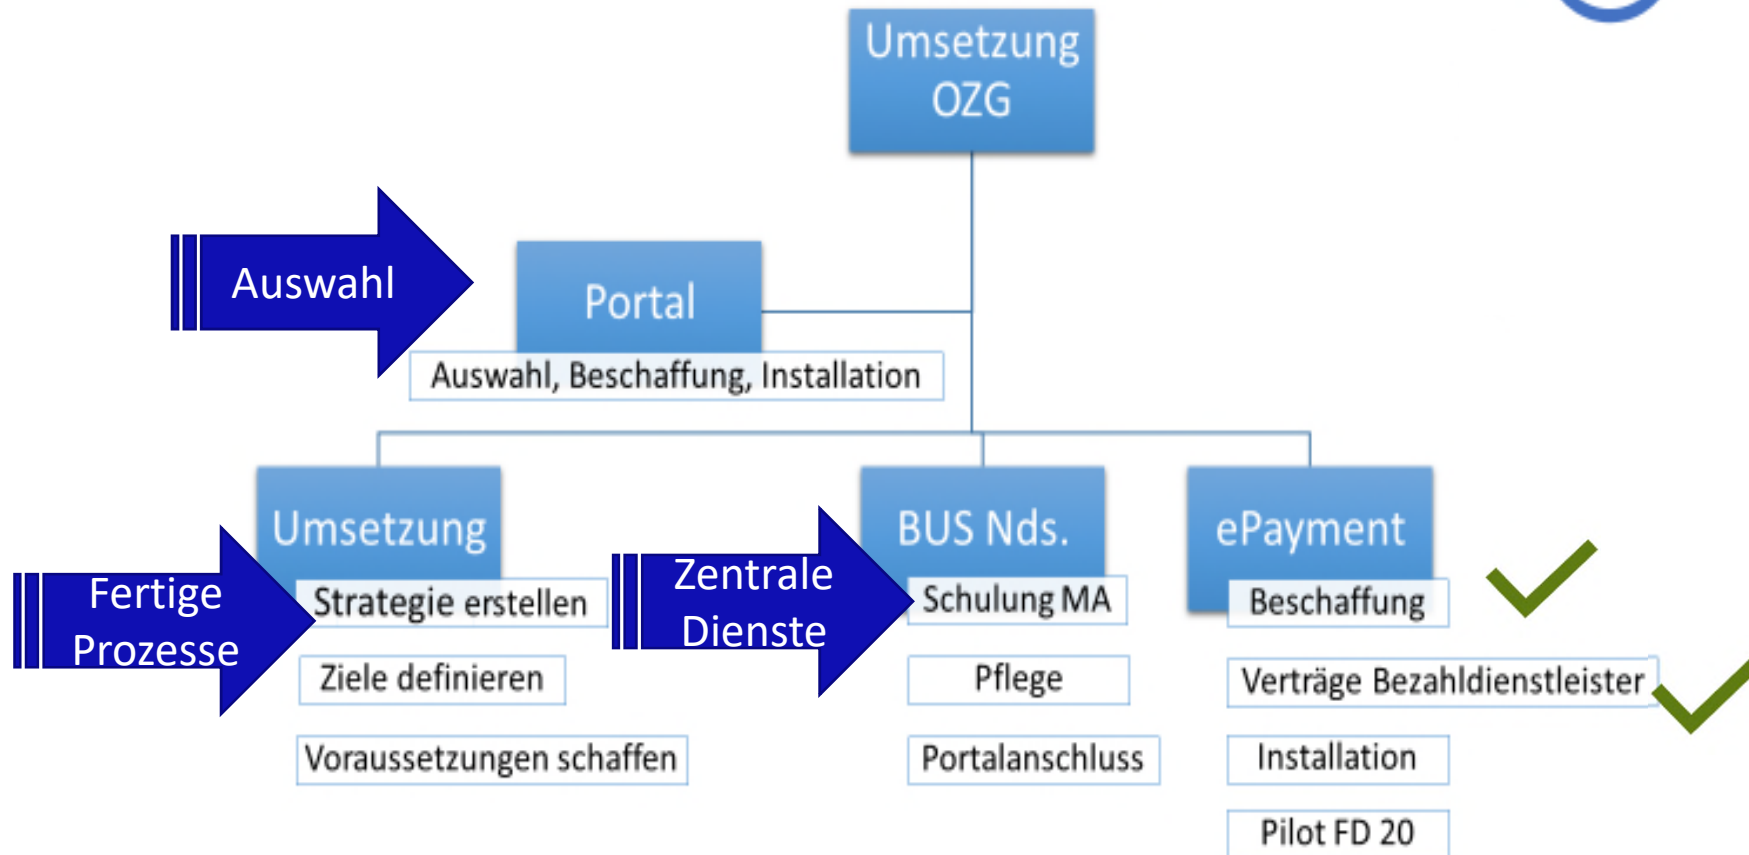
Umsetzung OZG

Auswahl

Portal

Auswahl, Beschaffung, Installation

Umsetzung

Fertige Prozesse

Strategie erstellen

Ziele definieren

Voraussetzungen schaffen

Zentrale Dienste

BUS Nds.

Schulung MA

Pflege

Portalanschluss

ePayment

Beschaffung

Verträge Bezahldienstleister

Installation

Pilot FD 20